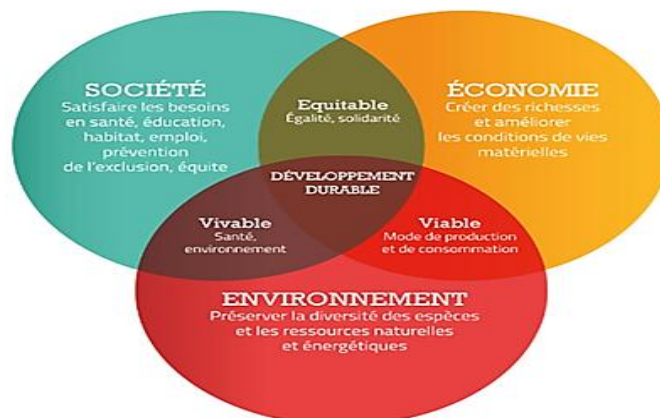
SOCIÉTÉ
Satisfaire les besoins en santé, éducation, habitat, emploi, prévention de l'exclusion, équite

Equitable
Égalité, solidarité

ÉCONOMIE
Créer des richesses et améliorer les conditions de vies matérielles

DÉVELOPPEMENT DURABLE

Vivable
Santé, environnement

Viable
Mode de production et de consommation

ENVIRONNEMENT
Préserver la diversité des espèces et les ressources naturelles et énergétiques